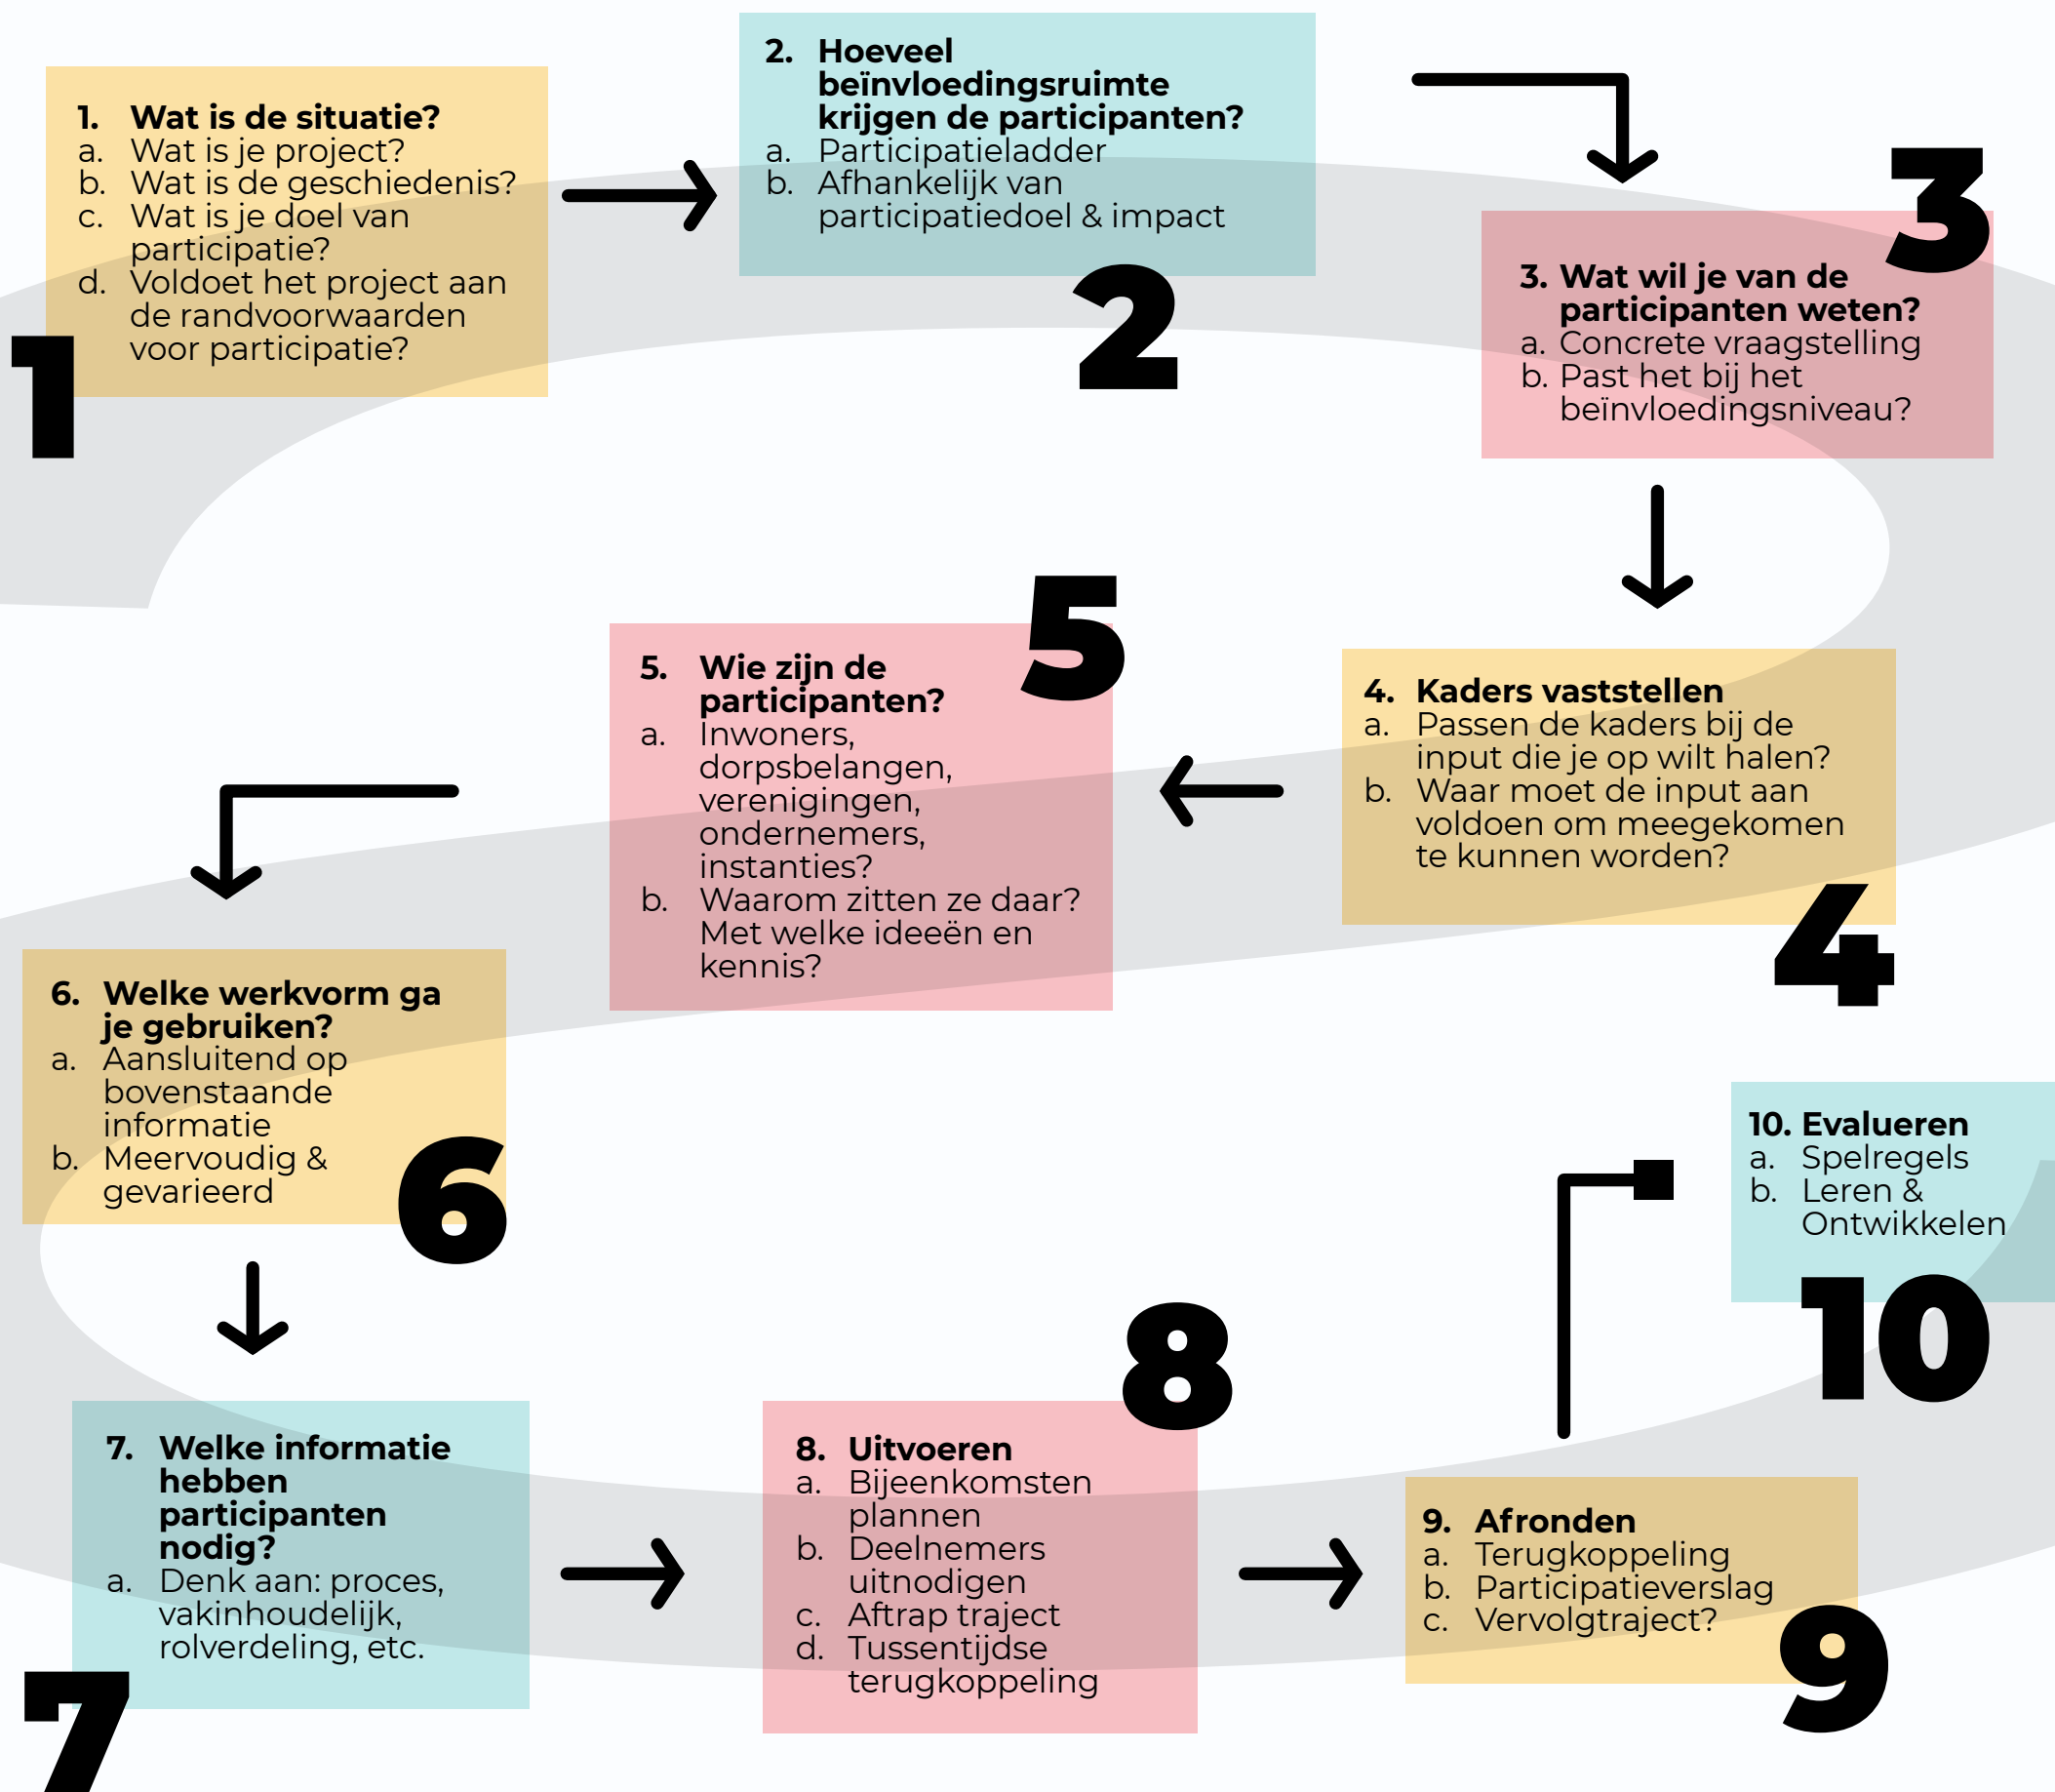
1. Wat is de situatie?
a. Wat is je project?
b. Wat is de geschiedenis?
c. Wat is je doel van participatie?
d. Voldoet het project aan de randvoorwaarden voor participatie?

1

2. Hoeveel beïnvloedingsruimte krijgen de participanten?
a. Participatieladder
b. Afhankelijk van participatiedoel & impact

2

3

3. Wat wil je van de participanten weten?
a. Concrete vraagstelling
b. Past het bij het beïnvloedingsniveau?

5

5. Wie zijn de participanten?
a. Inwoners, dorpsbelangen, verenigingen, ondernemers, instanties?
b. Waarom zitten ze daar? Met welke ideeën en kennis?

4. Kaders vaststellen
a. Passen de kaders bij de input die je op wilt halen?
b. Waar moet de input aan voldoen om meegekomen te kunnen worden?

4

6. Welke werkvorm ga je gebruiken?
a. Aansluitend op bovenstaande informatie
b. Meervoudig & gevarieerd

6

10. Evalueren
a. Spelregels
b. Leren & Ontwikkelen

10

8

7. Welke informatie hebben participanten nodig?
a. Denk aan: proces, vakinhoudelijk, rolverdeling, etc.

7

8. Uitvoeren
a. Bijeenkomsten plannen
b. Deelnemers uitnodigen
c. Aftrap traject
d. Tussentijdse terugkoppeling

9. Afronden
a. Terugkoppeling
b. Participatieverslag
c. Vervolgtraject?

9